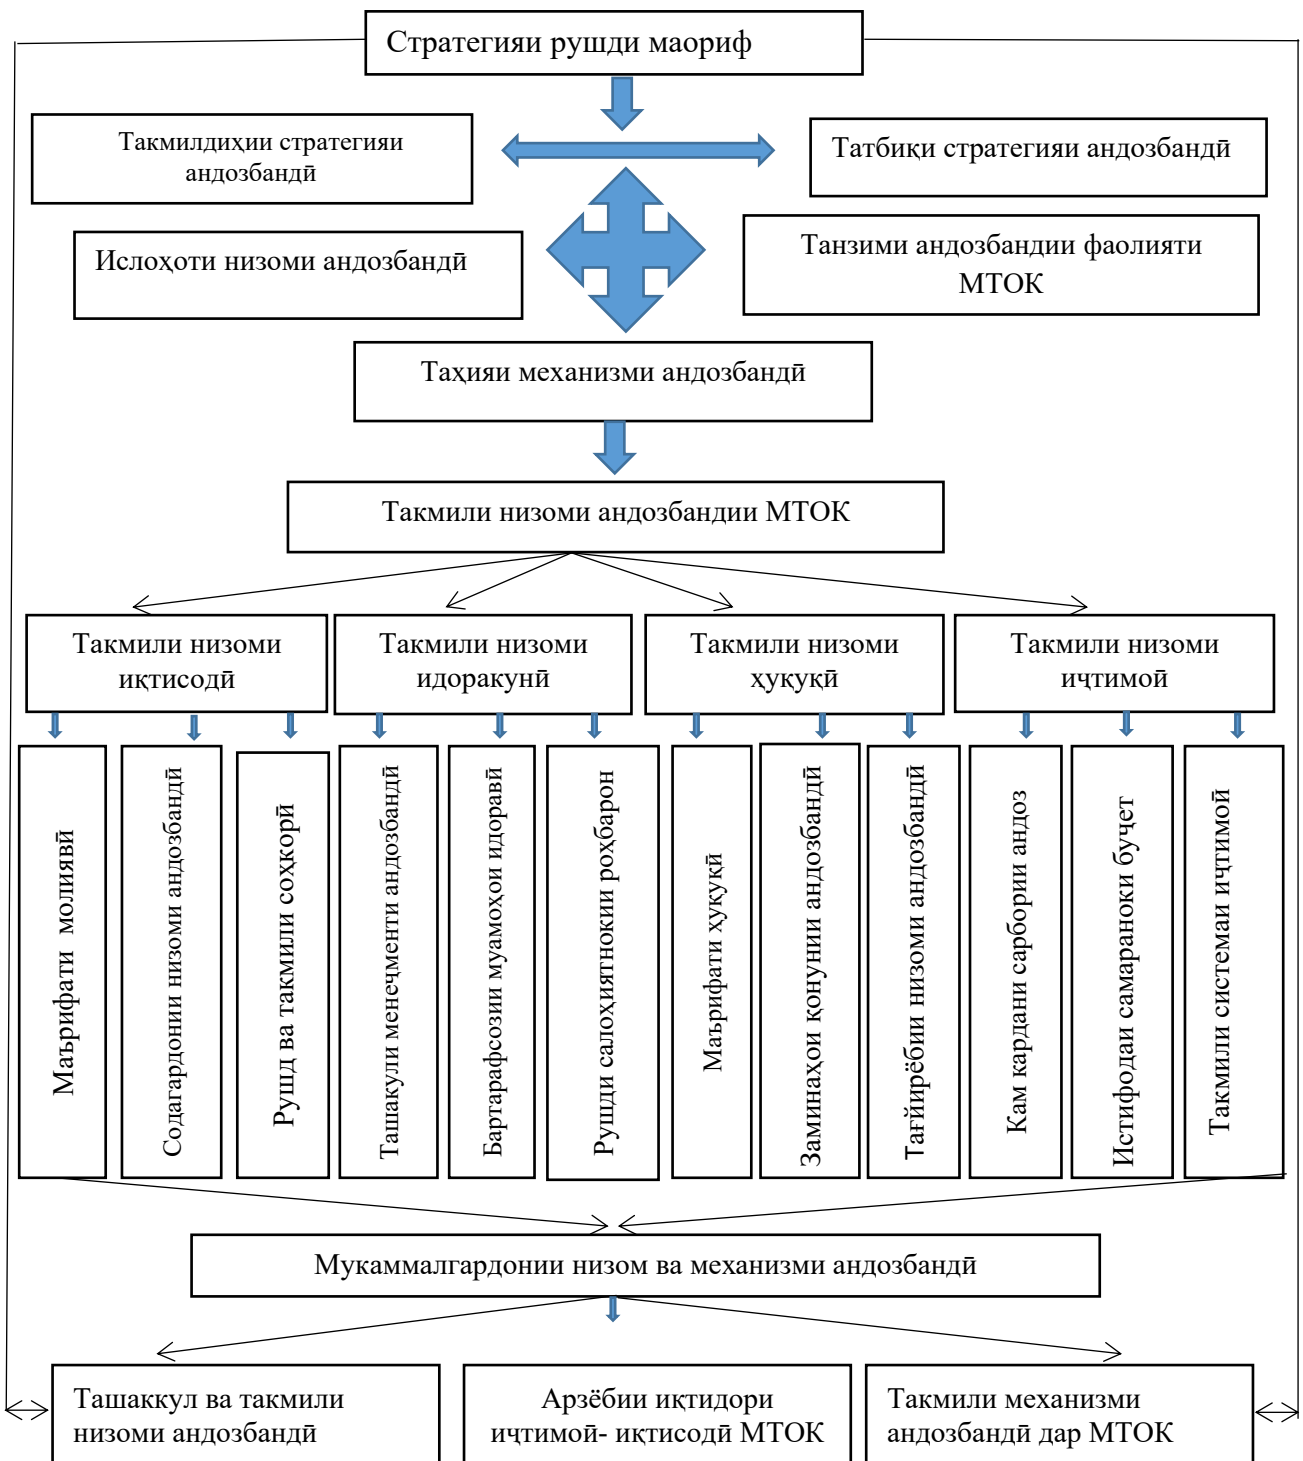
Стратегияи рушди маориф

Такмилдиҳии стратегияи андозбандӣ

Татбиқи стратегияи андозбандӣ

Ислоҳоти низоми андозбандӣ

Танзими андозбандии фаолияти МТОК

Таҳияи механизми андозбандӣ

Такмили низоми андозбандии МТОК

Такмили низоми иқтисодӣ

Такмили низоми идоракунӣ

Такмили низоми ҳуқуқӣ

Такмили низоми иҷтимоӣ

Маърифати молиявӣ

Содагардонии низоми андозбандӣ

Рушд ва такмили соҳкорӣ

Ташакули менеҷменти андозбандӣ

Бартарафсозии муамоҳои идоравӣ

Рушди салоҳиятнокии роҳбарон

Маърифати ҳуқуқӣ

Заминаҳои қонунии андозбандӣ

Тағйирёбии низоми андозбандӣ

Кам кардани сарбории андоз

Истифодаи самараноки буҷет

Такмили системаи иҷтимоӣ

Мукаммалгардонии низом ва механизми андозбандӣ

Ташаккул ва такмили низоми андозбандӣ

Арзёбии иқтидори иҷтимоӣ- иқтисодӣ МТОК

Такмили механизми андозбандӣ дар МТОК